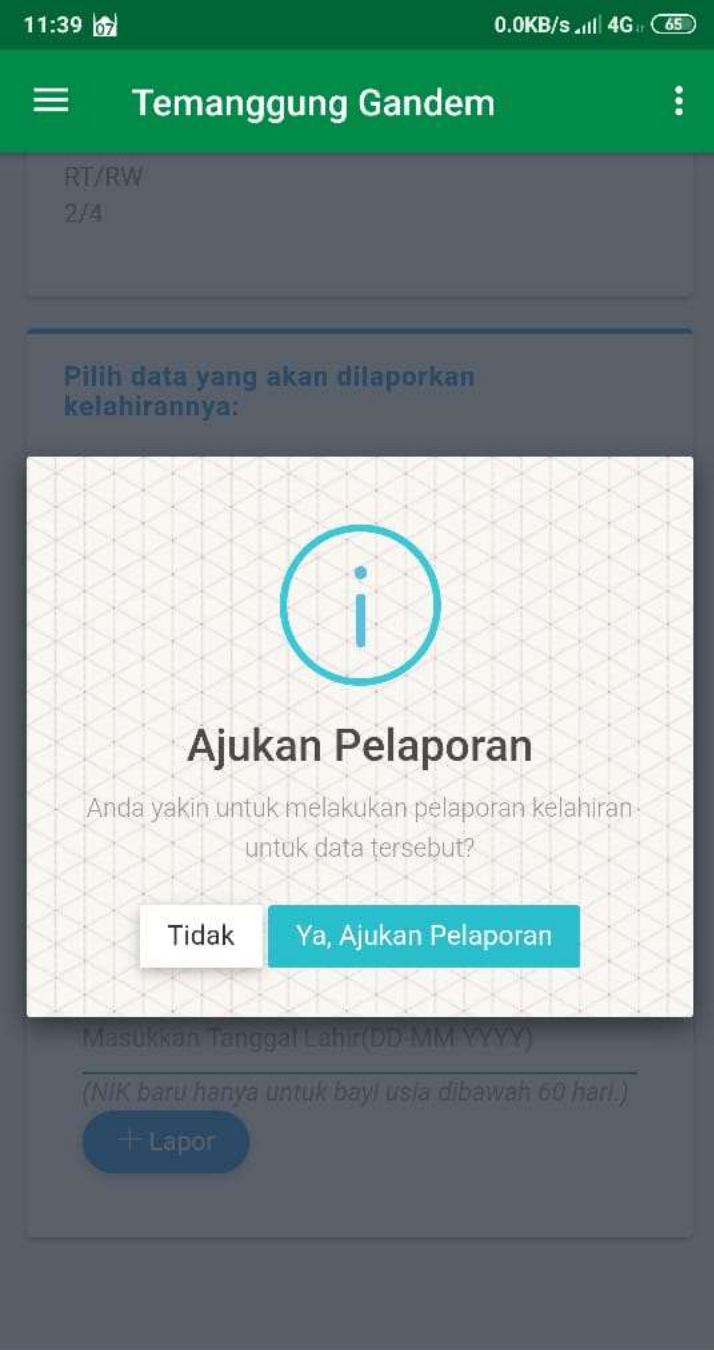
11:39 07 0.0KB/s 4G 65

Temanggung Gandem

RT/RW
2/4

Pilih data yang akan dilaporkan kelahirannya:

Ajukan Pelaporan

Anda yakin untuk melakukan pelaporan kelahiran untuk data tersebut?

Tidak

Ya, Ajukan Pelaporan

Masukkan Tanggal Lahir(DD-MM-YYYY)

(NIK baru hanya untuk bayi usia dibawah 60 hari.)

+ Lapor